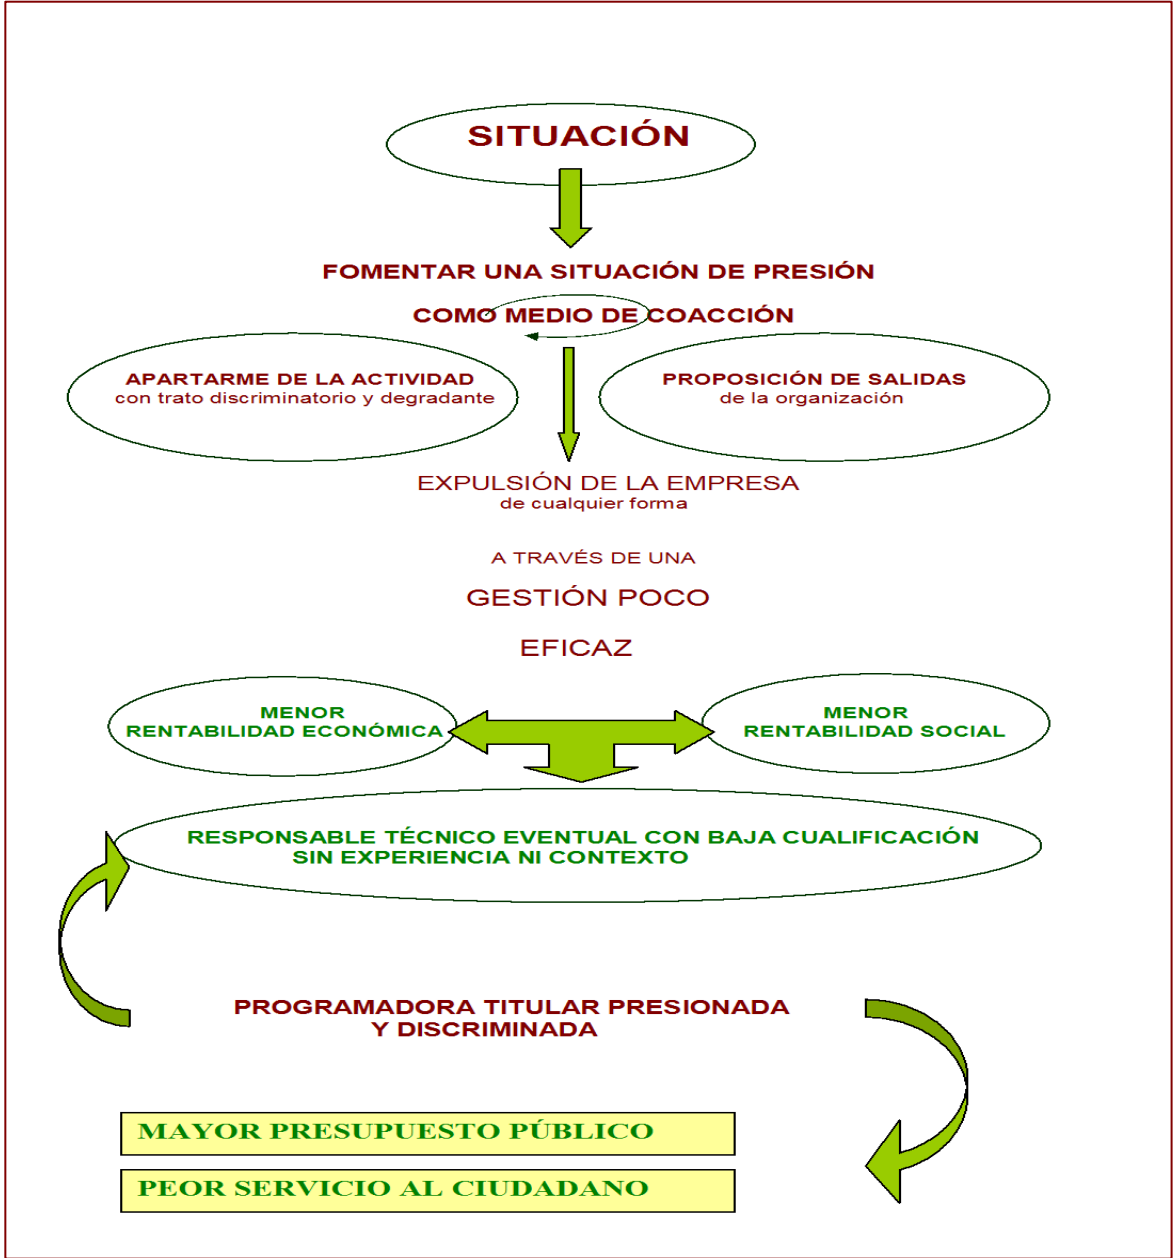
SITUACIÓN

FOMENTAR UNA SITUACIÓN DE PRESIÓN

COMO MEDIO DE COACCIÓN

APARTARME DE LA ACTIVIDAD
con trato discriminatorio y degradante

PROPOSICIÓN DE SALIDAS
de la organización

EXPULSIÓN DE LA EMPRESA
de cualquier forma

A TRAVÉS DE UNA

GESTIÓN POCO

EFICAZ

MENOR
RENTABILIDAD ECONÓMICA

MENOR
RENTABILIDAD SOCIAL

RESPONSABLE TÉCNICO EVENTUAL CON BAJA CUALIFICACIÓN
SIN EXPERIENCIA NI CONTEXTO

PROGRAMADORA TITULAR PRESIONADA
Y DISCRIMINADA

MAYOR PRESUPUESTO PÚBLICO

PEOR SERVICIO AL CIUDADANO